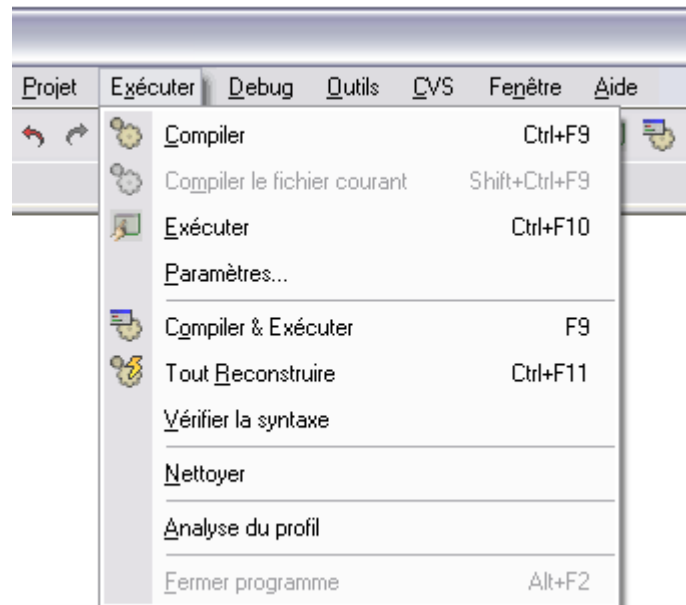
Projet Exécuter Debug Outils CVS Fenêtre Aide

Compiler Ctrl+F9
Compiler le fichier courant Shift+Ctrl+F9
Exécuter Ctrl+F10
Paramètres...
Compiler & Exécuter F9
Tout Reconstruire Ctrl+F11
Vérifier la syntaxe
Nettoyer
Analyse du profil
Fermer programme Alt+F2